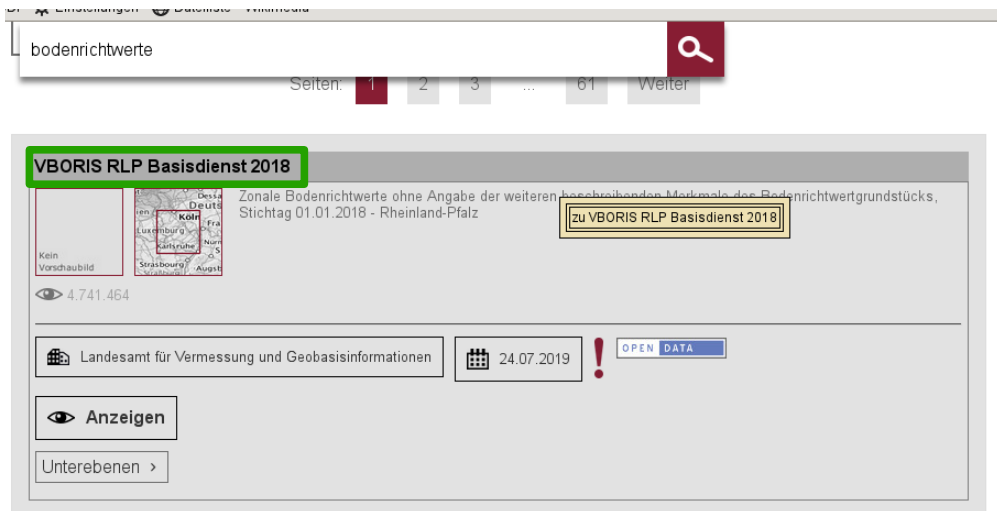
Einstellungen Dateiliste Wikimedia

bodenrichtwerte

Seiten: 1 2 3 ... 61 Weiter

VBORIS RLP Basisdienst 2018

Kein Vorschaubild

Dessau Deutschland Köln Frankfurt Luxemburg Nürnberg Karlsruhe Strasbourg Augsburg

Zonale Bodenrichtwerte ohne Angabe der weiteren beschreibenden Merkmale des Bodenrichtwertgrundstücks, Stichtag 01.01.2018 - Rheinland-Pfalz

zu VBORIS RLP Basisdienst 2018

4.741.464

Landesamt für Vermessung und Geobasisinformationen

24.07.2019

OPEN DATA

Anzeigen

Unterebenen ›